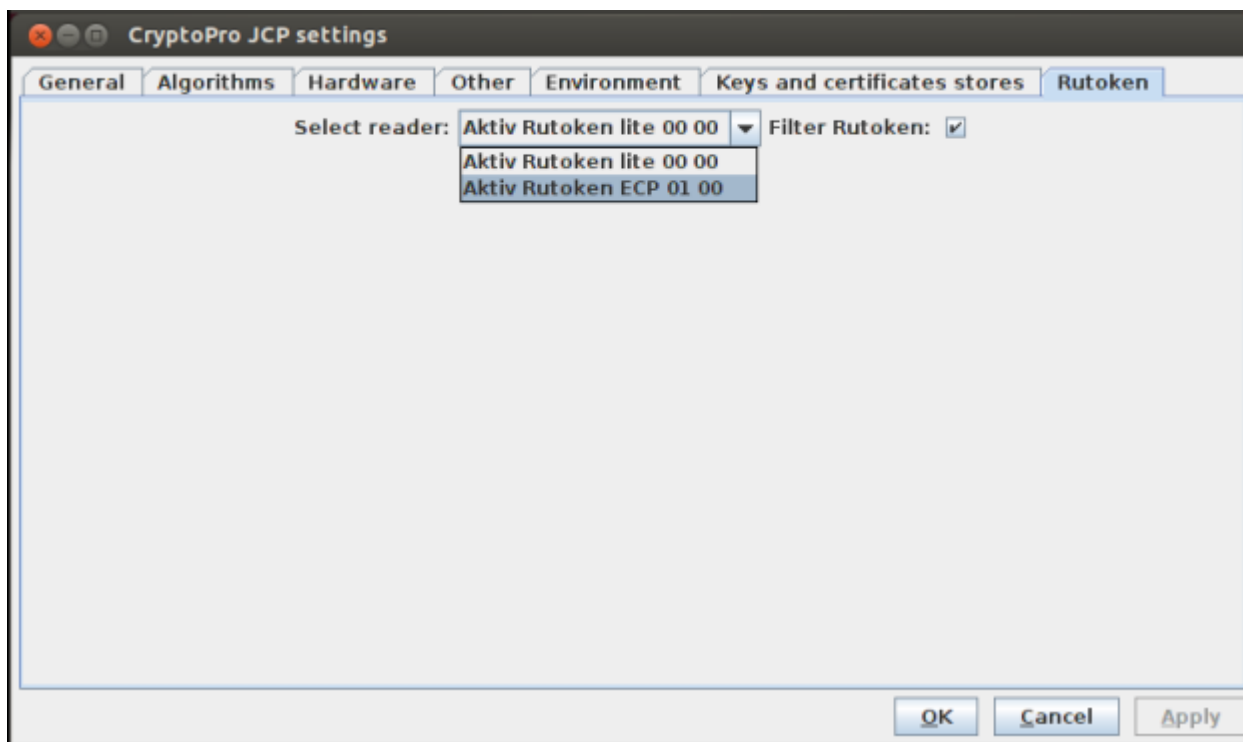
CryptoPro JCP settings

General | Algorithms | Hardware | Other | Environment | Keys and certificates stores | Rutoken

Select reader: Aktiv Rutoken lite 00 00 Filter Rutoken: ✔

Aktiv Rutoken lite 00 00
Aktiv Rutoken ECP 01 00

OK Cancel Apply